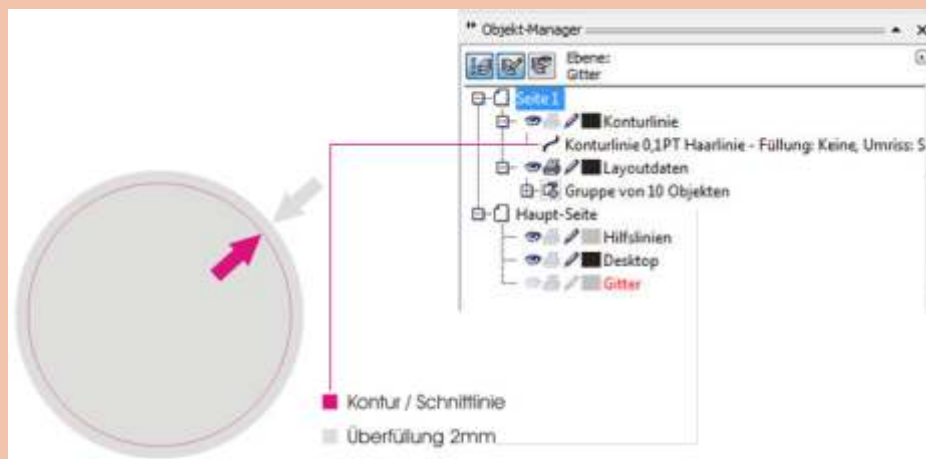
Objekt-Manager

Ebene:
Gitter

Seite 1
Konturlinie
Konturlinie 0,1PT Haarlinie - Füllung: Keine, Umriss: S
Layoutdaten
Gruppe von 10 Objekten
Haupt-Seite
Hilfslinien
Desktop
Gitter

Kontur / Schnittlinie
Überfüllung 2mm